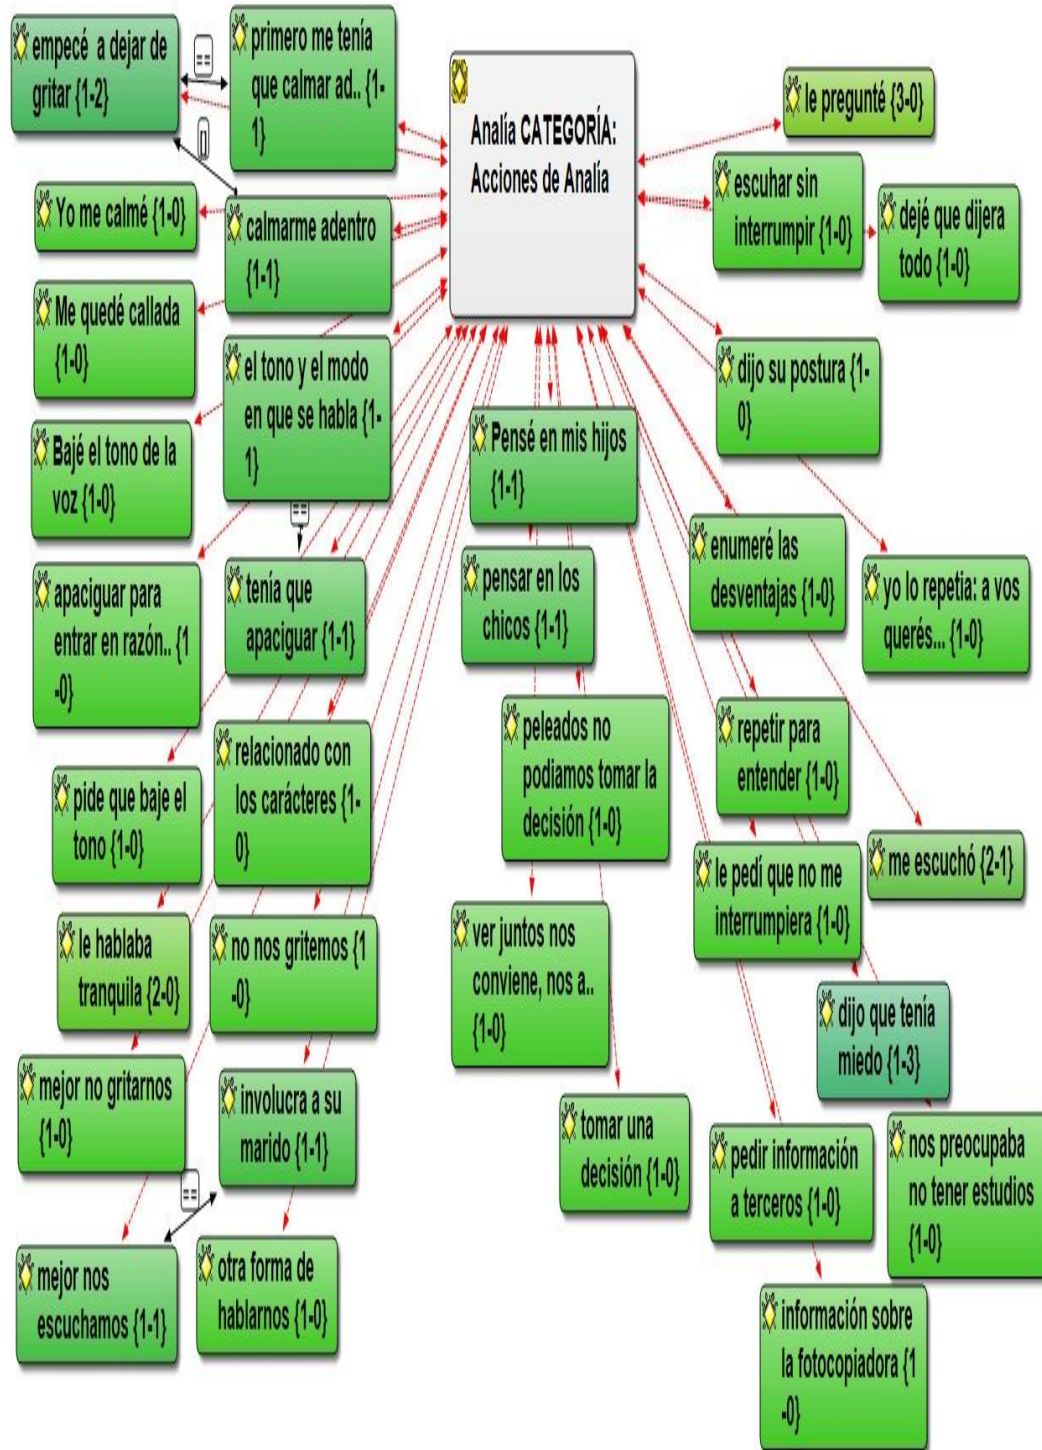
empecé a dejar de gritar {1-2}

==

primero me tenía que calmar ad.. {1-1}

[]

Analía CATEGORÍA: Acciones de Analía

le pregunté {3-0}

Yo me calmé {1-0}

calmarme adentro {1-1}

escuhar sin interrumpir {1-0}

dejé que dijera todo {1-0}

Me quedé callada {1-0}

el tono y el modo en que se habla {1-1}

dijo su postura {1-0}

Bajé el tono de la voz {1-0}

Pensé en mis hijos {1-1}

==

apaciguar para entrar en razón.. {1-0}

tenía que apaciguar {1-1}

pensar en los chicos {1-1}

enumeré las desventajas {1-0}

yo lo repetia: a vos querés... {1-0}

peleados no podiamos tomar la decisión {1-0}

repetir para entender {1-0}

pide que baje el tono {1-0}

relacionado con los carácteres {1-0}

me escuchó {2-1}

le pedí que no me interrumpiera {1-0}

le hablaba tranquila {2-0}

no nos gritemos {1-0}

ver juntos nos conviene, nos a.. {1-0}

dijo que tenía miedo {1-3}

mejor no gritarnos {1-0}

involucra a su marido {1-1}

tomar una decisión {1-0}

pedir información a terceros {1-0}

nos preocupaba no tener estudios {1-0}

==

mejor nos escuchamos {1-1}

otra forma de hablarnos {1-0}

información sobre la fotocopiadora {1-0}